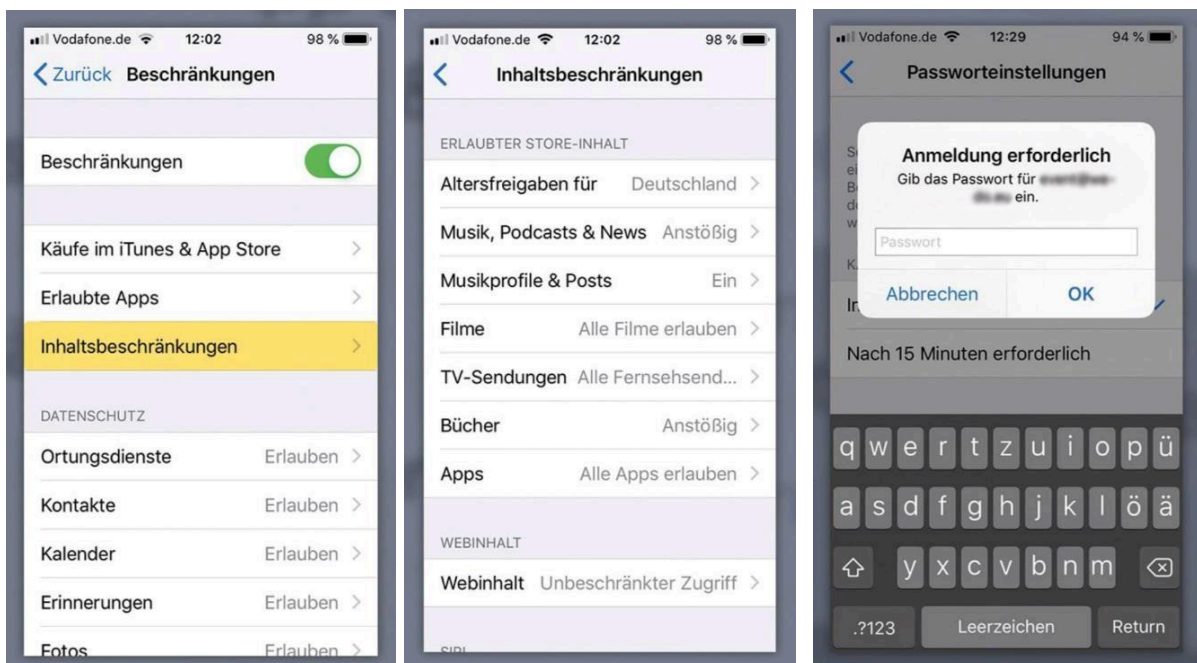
Vodafone.de 12:02 98 %

Zurück Beschränkungen

Beschränkungen

Käufe im iTunes & App Store

Erlaubte Apps

Inhaltsbeschränkungen

DATENSCHUTZ

Ortungsdienste Erlauben

Kontakte Erlauben

Kalender Erlauben

Erinnerungen Erlauben

Fotos Erlauben

Vodafone.de 12:02 98 %

Inhaltsbeschränkungen

ERLAUBTER STORE-INHALT

Altersfreigaben für Deutschland

Musik, Podcasts & News Anstößig

Musikprofile & Posts Ein

Filme Alle Filme erlauben

TV-Sendungen Alle Fernsehsend...

Bücher Anstößig

Apps Alle Apps erlauben

WEBINHALT

Webinhalt Unbeschränkter Zugriff

SIRI

Vodafone.de 12:29 94 %

Passworteinstellungen

Anmeldung erforderlich

Gib das Passwort für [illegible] ein.

Passwort

Abbrechen OK

Nach 15 Minuten erforderlich

q w e r t z u i o p ü

a s d f g h j k l ö ä

y x c v b n m

.?123 Leerzeichen Return